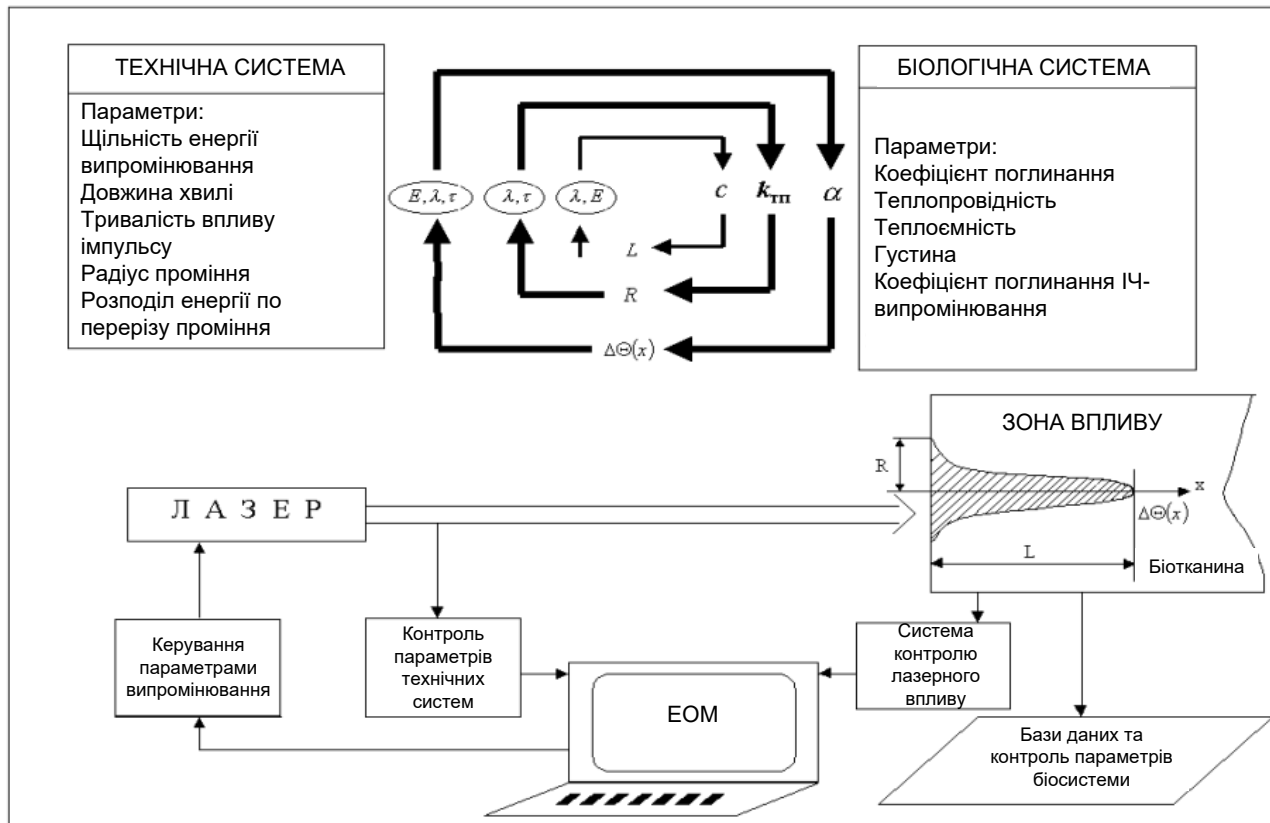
ТЕХНІЧНА СИСТЕМА

Параметри:
Щільність енергії випромінювання
Довжина хвилі
Тривалість впливу імпульсу
Радіус проміння
Розподіл енергії по перерізу проміння

$E, \lambda, \tau$
$\lambda, \tau$
$\lambda, E$
$c$
$k_{тп}$
$\alpha$
$L$
$R$
$\Delta\Theta(x)$

БІОЛОГІЧНА СИСТЕМА

Параметри:
Коефіцієнт поглинання
Теплопровідність
Теплоємність
Густина
Коефіцієнт поглинання ІЧ-випромінювання

ЗОНА ВПЛИВУ

R
x
$\Delta\Theta(x)$
L
Біотканина

Л А З Е Р

Керування параметрами випромінювання

Контроль параметрів технічних систем

ЕОМ

Система контролю лазерного впливу

Бази даних та контроль параметрів біосистеми